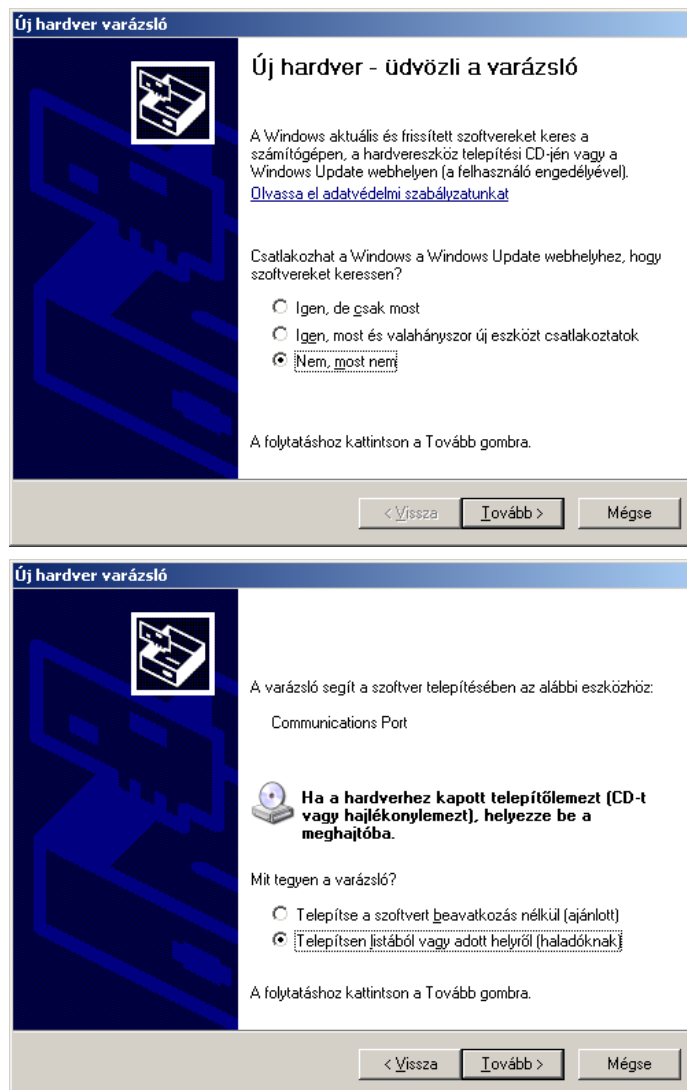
Új hardver varázsló

Új hardver - üdvözli a varázsló

A Windows aktuális és frissített szoftvereket keres a számítógépen, a hardvereszköz telepítési CD-jén vagy a Windows Update webhelyen (a felhasználó engedélyével).
Olvassa el adatvédelmi szabályzatunkat

Csatlakozhat a Windows a Windows Update webhelyhez, hogy szoftvereket keressen?

Igen, de csak most
Igen, most és valahányszor új eszközt csatlakoztatok
Nem, most nem

A folytatáshoz kattintson a Tovább gombra.

< Vissza | Tovább > | Mégse

Új hardver varázsló

A varázsló segít a szoftver telepítésében az alábbi eszközhöz:

Communications Port

Ha a hardverhez kapott telepítőlemezt (CD-t vagy hajlékonylemezt), helyezze be a meghajtóba.

Mit tegyen a varázsló?

Telepítse a szoftvert beavatkozás nélkül (ajánlott)
Telepítsen listából vagy adott helyről (haladóknak)

A folytatáshoz kattintson a Tovább gombra.

< Vissza | Tovább > | Mégse